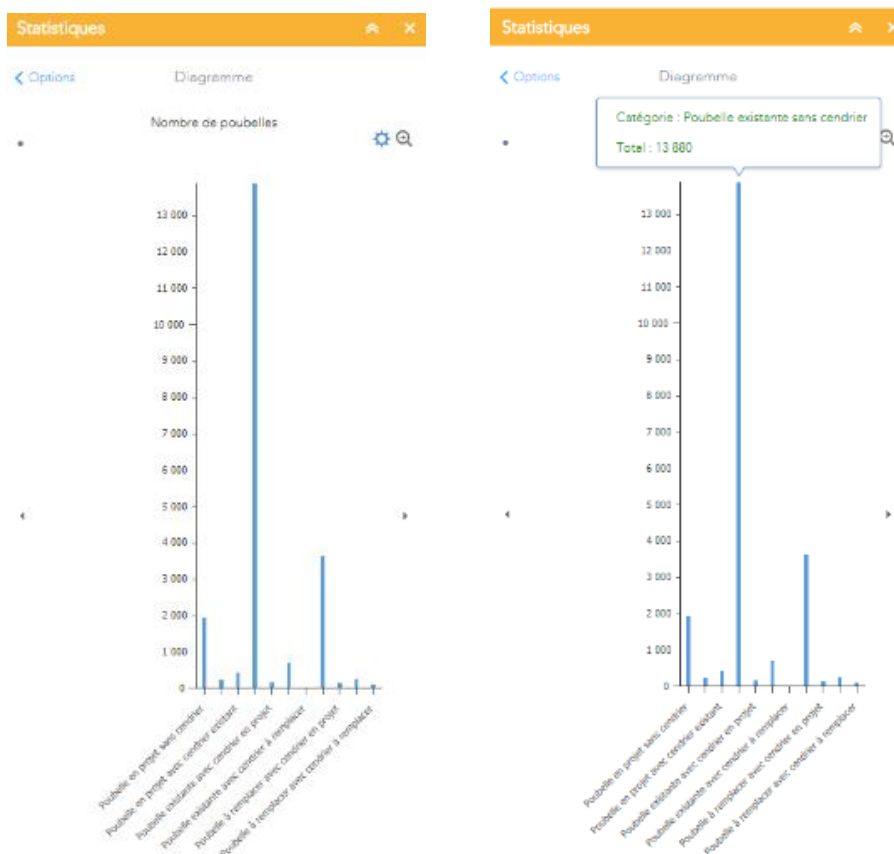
Statistiques

< Options Diagramme

Nombre de poubelles

13 000
12 000
11 000
10 000
9 000
8 000
7 000
6 000
5 000
4 000
3 000
2 000
1 000
0

Poubelle en projet sans cendrier
Poubelle en projet avec cendrier existant
Poubelle existante avec cendrier en projet
Poubelle existante avec cendrier à remplacer
Poubelle à remplacer avec cendrier en projet
Poubelle à remplacer avec cendrier à remplacer

Statistiques

< Options Diagramme

Catégorie : Poubelle existante sans cendrier
Total : 13 880

13 000
12 000
11 000
10 000
9 000
8 000
7 000
6 000
5 000
4 000
3 000
2 000
1 000
0

Poubelle en projet sans cendrier
Poubelle en projet avec cendrier existant
Poubelle existante avec cendrier en projet
Poubelle existante avec cendrier à remplacer
Poubelle à remplacer avec cendrier en projet
Poubelle à remplacer avec cendrier à remplacer